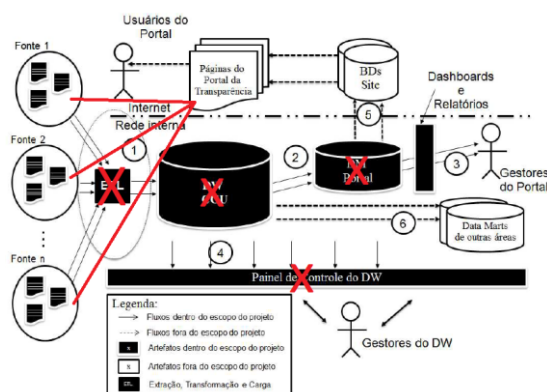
Usuários do Portal

Fonte 1

Páginas do Portal da Transparência

BDs Site

Dashboards e Relatórios

Internet

Rede interna

Fonte 2

1

ETL

2

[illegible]U

Portal

3

Gestores do Portal

5

6

Data Marts de outras áreas

Fonte n

4

Painel de Controle do DW

Legenda:

Fluxos dentro do escopo do projeto

Fluxos fora do escopo do projeto

Artefatos dentro do escopo do projeto

Artefatos fora do escopo do projeto

ETL Extração, Transformação e Carga

Gestores do DW